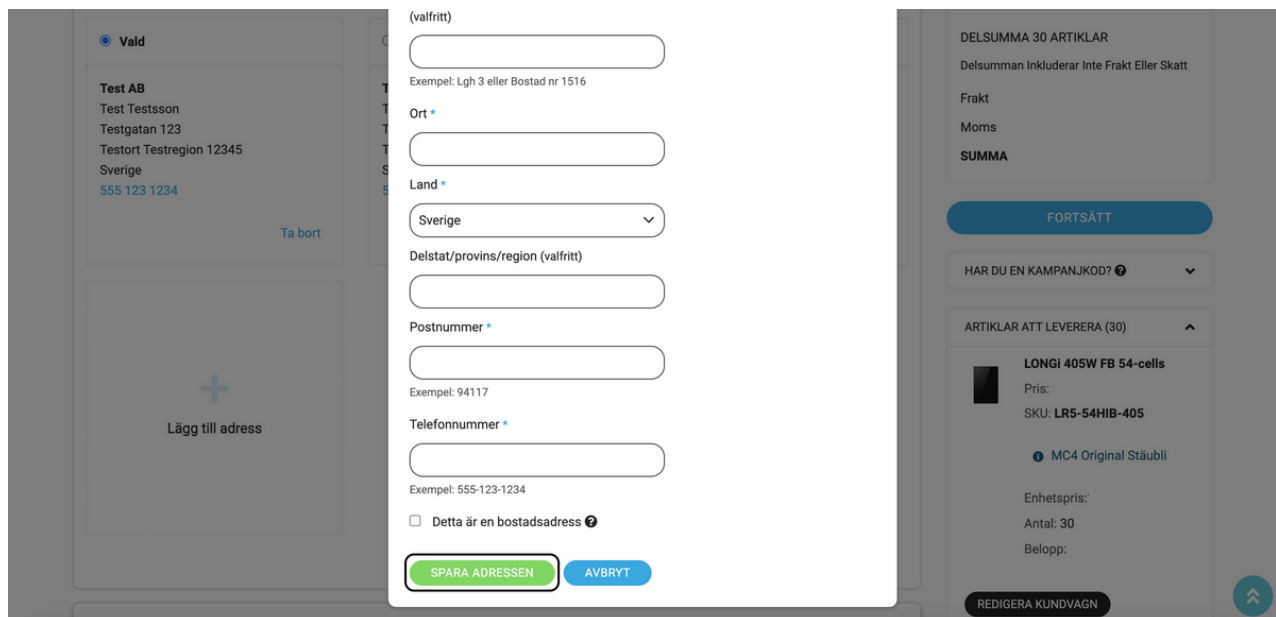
Vald

Test AB
Test Testsson
Testgatan 123
Testort Testregion 12345
Sverige
555 123 1234

Ta bort

Lägg till adress

(valfritt)

Exempel: Lgh 3 eller Bostad nr 1516

Ort *

Land *

Sverige

Delstat/provins/region (valfritt)

Postnummer *

Exempel: 94117

Telefonnummer *

Exempel: 555-123-1234

Detta är en bostadsadress

SPARA ADRESSEN

AVBRYT

DELSUMMA 30 ARTIKLAR
Delsumman Inkluderar Inte Frakt Eller Skatt
Frakt
Moms
SUMMA

FORTSÄTT

HAR DU EN KAMPANJKOD?

ARTIKLAR ATT LEVERERA (30)

LONGi 405W FB 54-cells
Pris:
SKU: LR5-54HIB-405

MC4 Original Stäubli

Enhetspris:
Antal: 30
Belopp:

REDIGERA KUNDVAGN